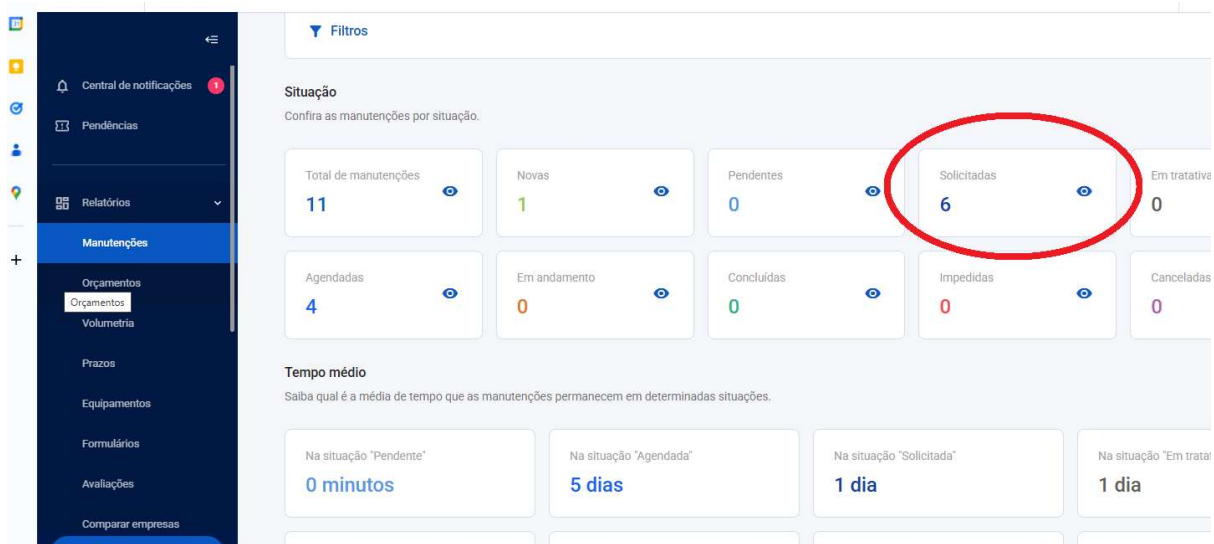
Central de notificações 1

Pendências

Relatórios

Manutenções

Orçamentos

Orçamentos

Volumetria

Prazos

Equipamentos

Formulários

Avaliações

Comparar empresas

Filtros

Situação

Confira as manutenções por situação.

| Total de manutenções 11 | Novas 1 | Pendentes 0 | Solicitadas 6 | Em tratativa 0 |
|---|---|---|---|---|
| Agendadas 4 | Em andamento 0 | Concluídas 0 | Impedidas 0 | Canceladas 0 |

Tempo médio

Saiba qual é a média de tempo que as manutenções permanecem em determinadas situações.

| Na situação "Pendente" 0 minutos | Na situação "Agendada" 5 dias | Na situação "Solicitada" 1 dia | Na situação "Em tratat 1 dia |
|---|---|---|---|